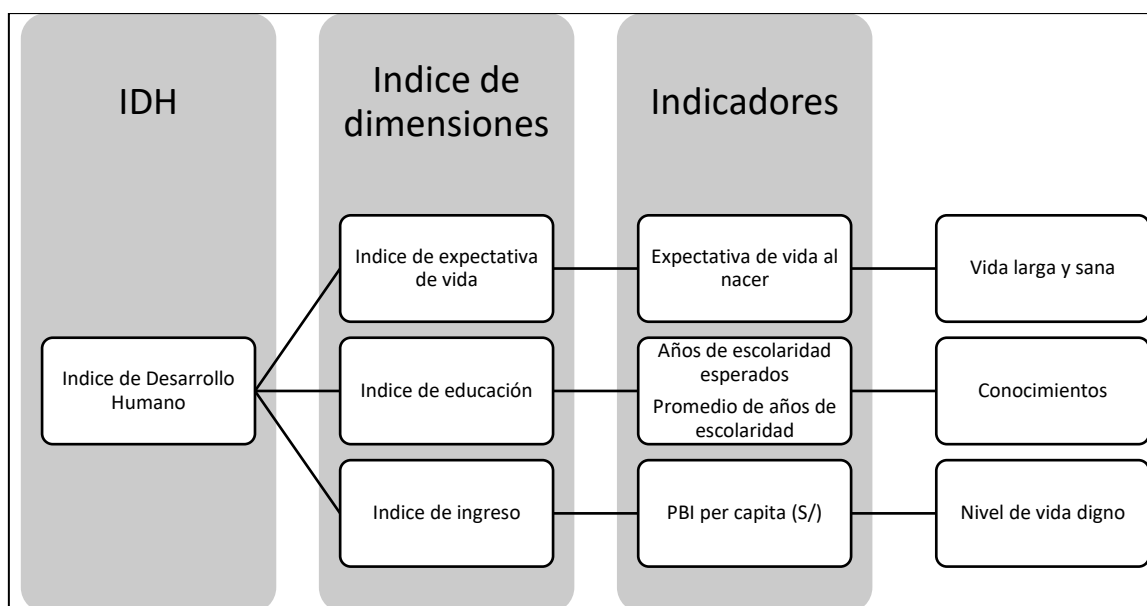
IDH

Indice de dimensiones

Indicadores

Indice de Desarrollo Humano

Indice de expectativa de vida

Indice de educación

Indice de ingreso

Expectativa de vida al nacer

Años de escolaridad esperados

Promedio de años de escolaridad

PBI per capita (S/)

Vida larga y sana

Conocimientos

Nivel de vida digno